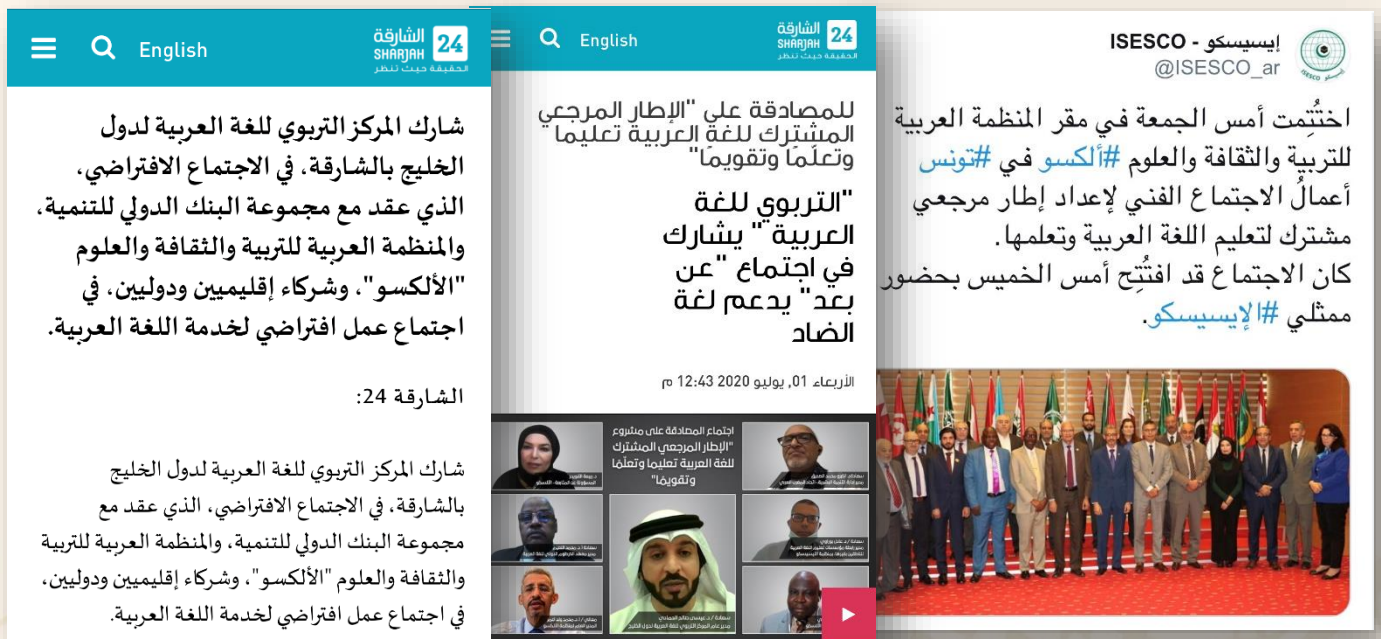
English

الشارقة 24 SHARJAH الحقيقة حيث تنظر

شارك المركز التربوي للغة العربية لدول الخليج بالشارقة، في الاجتماع الافتراضي، الذي عقد مع مجموعة البنك الدولي للتنمية، والمنظمة العربية للتربية والثقافة والعلوم "الألكسو"، وشركاء إقليميين ودوليين، في اجتماع عمل افتراضي لخدمة اللغة العربية.

الشارقة 24:

شارك المركز التربوي للغة العربية لدول الخليج بالشارقة، في الاجتماع الافتراضي، الذي عقد مع مجموعة البنك الدولي للتنمية، والمنظمة العربية للتربية والثقافة والعلوم "الألكسو"، وشركاء إقليميين ودوليين، في اجتماع عمل افتراضي لخدمة اللغة العربية.

English

الشارقة 24 SHARJAH الحقيقة حيث تنظر

للمصادقة على "الإطار المرجعي المشترك للغة العربية تعليما وتعلما وتقويما"

"التربوي للغة العربية" يشارك في اجتماع "عن بعد" يدعم لغة الضاد

الأربعاء 01، يوليو 2020 12:43 م

اجتماع المصادقة على مشروع "الإطار المرجعي المشترك للغة العربية تعليما وتعلما وتقويما"

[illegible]

ISESCO - إيسيسكو
@ISESCO_ar

اختُتِمت أمس الجمعة في مقر المنظمة العربية للتربية والثقافة والعلوم #ألكسو في #تونس أعمالُ الاجتماع الفني لإعداد إطار مرجعي مشترك لتعليم اللغة العربية وتعلمها.
كان الاجتماع قد افتُتِح أمس الخميس بحضور ممثلي #الإيسيسكو.